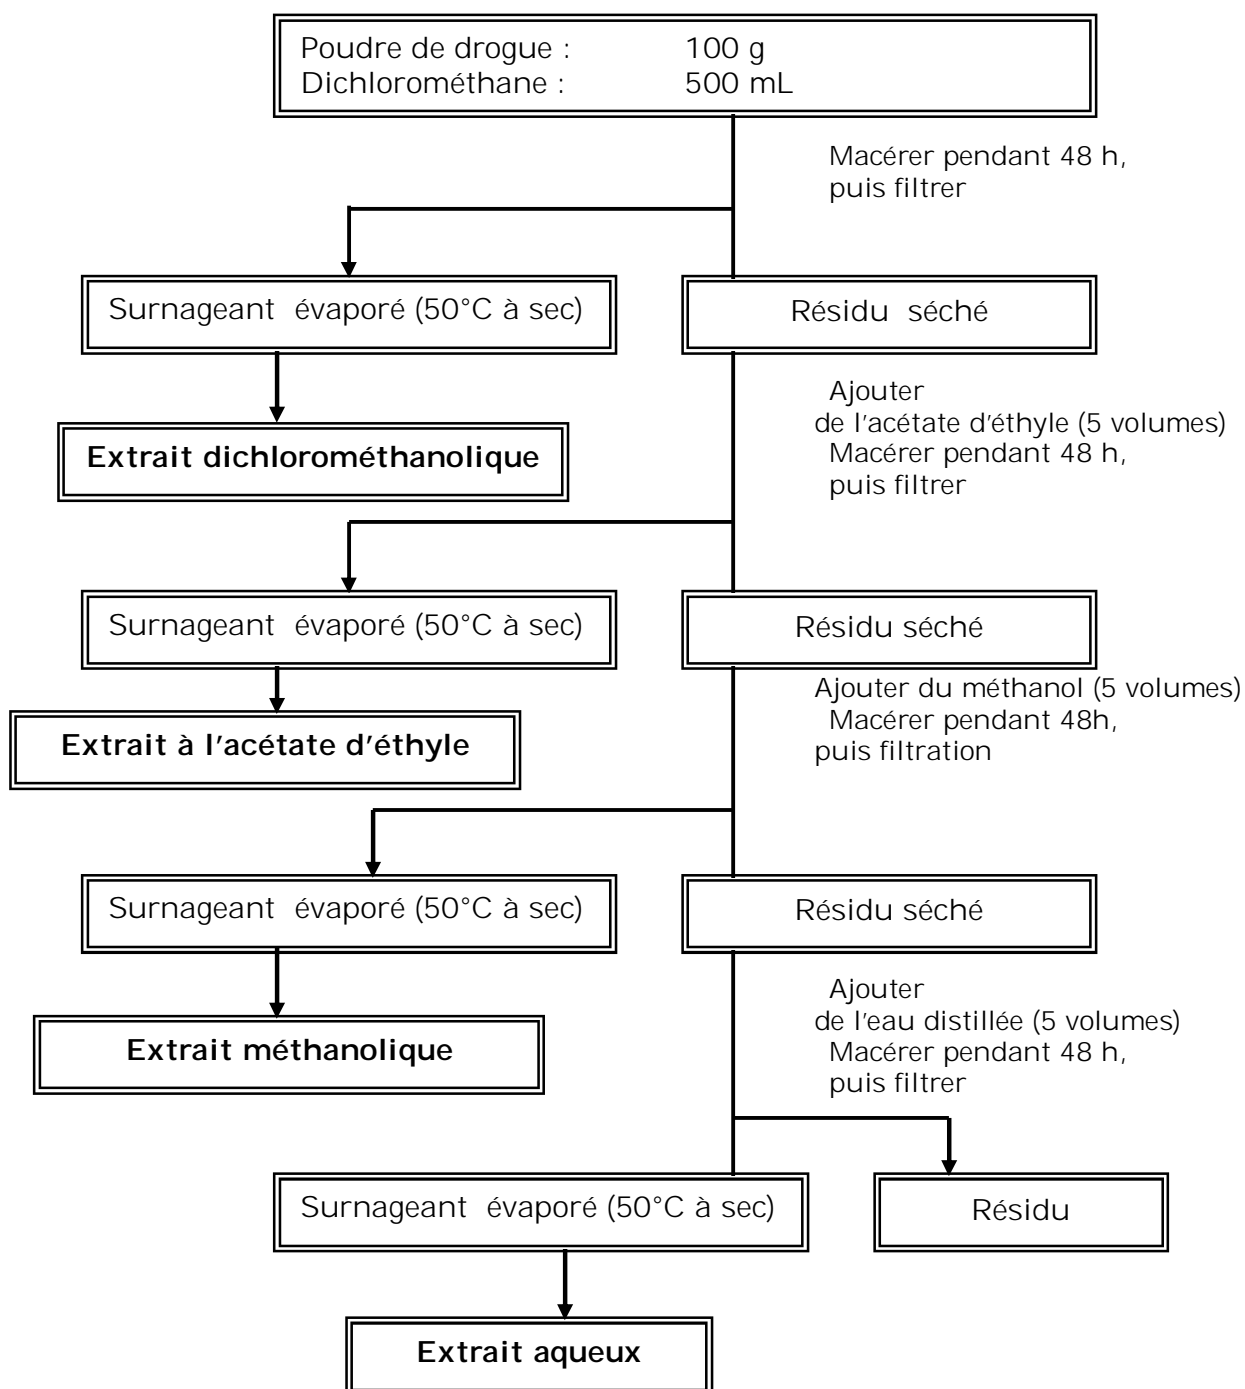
Poudre de drogue : 100 g
Dichlorométhane : 500 mL

Macérer pendant 48 h, puis filtrer

Surnageant évaporé (50°C à sec)

Résidu séché

Extrait dichlorométhanolique

Ajouter de l'acétate d'éthyle (5 volumes)
Macérer pendant 48 h, puis filtrer

Surnageant évaporé (50°C à sec)

Résidu séché

Extrait à l'acétate d'éthyle

Ajouter du méthanol (5 volumes)
Macérer pendant 48h, puis filtration

Surnageant évaporé (50°C à sec)

Résidu séché

Extrait méthanolique

Ajouter de l'eau distillée (5 volumes)
Macérer pendant 48 h, puis filtrer

Surnageant évaporé (50°C à sec)

Résidu

Extrait aqueux